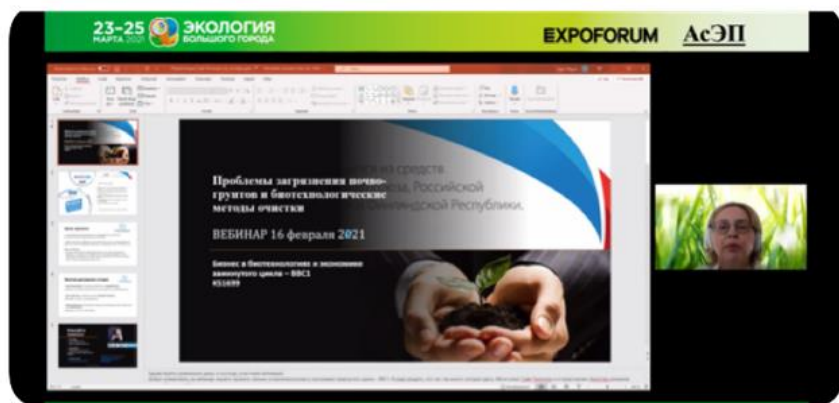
23-25 МАРТА 2021 ЭКОЛОГИЯ БОЛЬШОГО ГОРОДА

EXPOFORUM АсЭП

Проблемы загрязнения почво-грунтов и биотехнологические методы очистки

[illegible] средств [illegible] Российской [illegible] Республики.

ВЕБИНАР 16 февраля 2021

Бизнес в биотехнологиях и экономике замкнутого цикла – ВВС1 KS1699